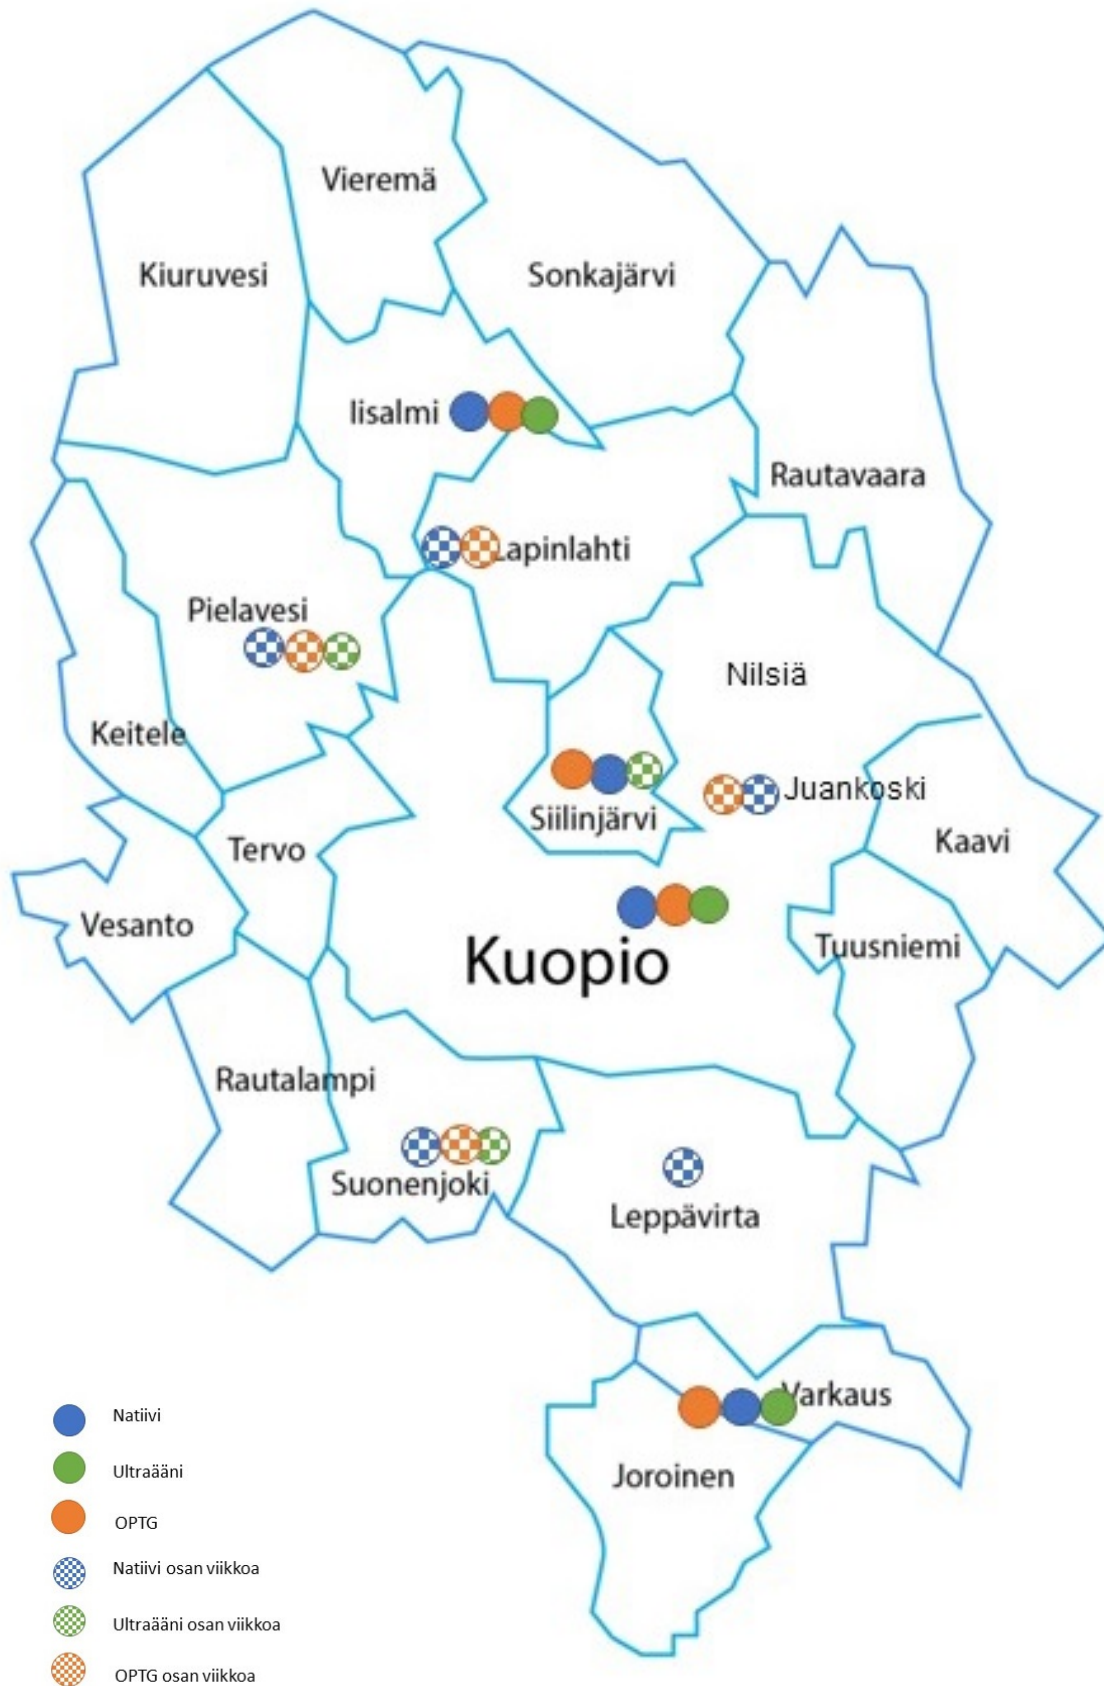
Vieremä

Kiuruvesi

Sonkajärvi

Iisalmi

Rautavaara

Lapinlahti

Pielavesi

Nilsiä

Keitele

Siilinjärvi

Juankoski

Kaavi

Tervo

Vesanto

Kuopio

Tuusniemi

Rautalampi

Suonenjoki

Leppävirta

Varkaus

Joroinen

Natiivi

Ultraääni

OPTG

Natiivi osan viikkoa

Ultraääni osan viikkoa

OPTG osan viikkoa